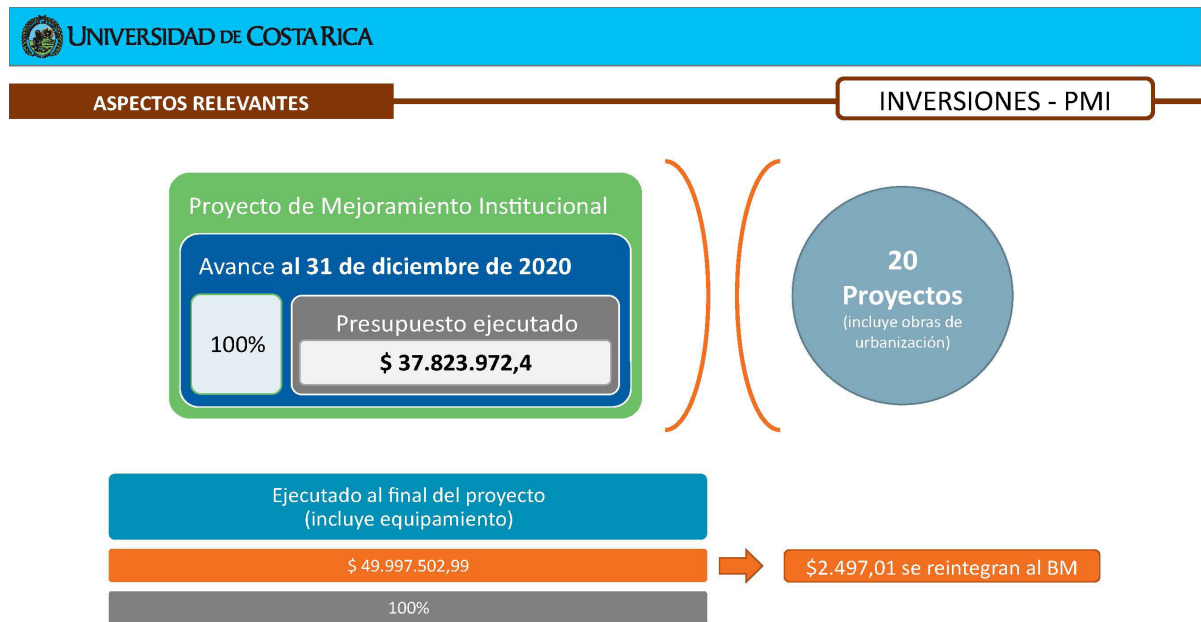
UNIVERSIDAD DE COSTA RICA

ASPECTOS RELEVANTES

INVERSIONES - PMI

Proyecto de Mejoramiento Institucional

Avance al 31 de diciembre de 2020

100%

Presupuesto ejecutado

$ 37.823.972,4

20 Proyectos (incluye obras de urbanización)

Ejecutado al final del proyecto (incluye equipamiento)

$ 49.997.502,99

$2.497,01 se reintegran al BM

100%